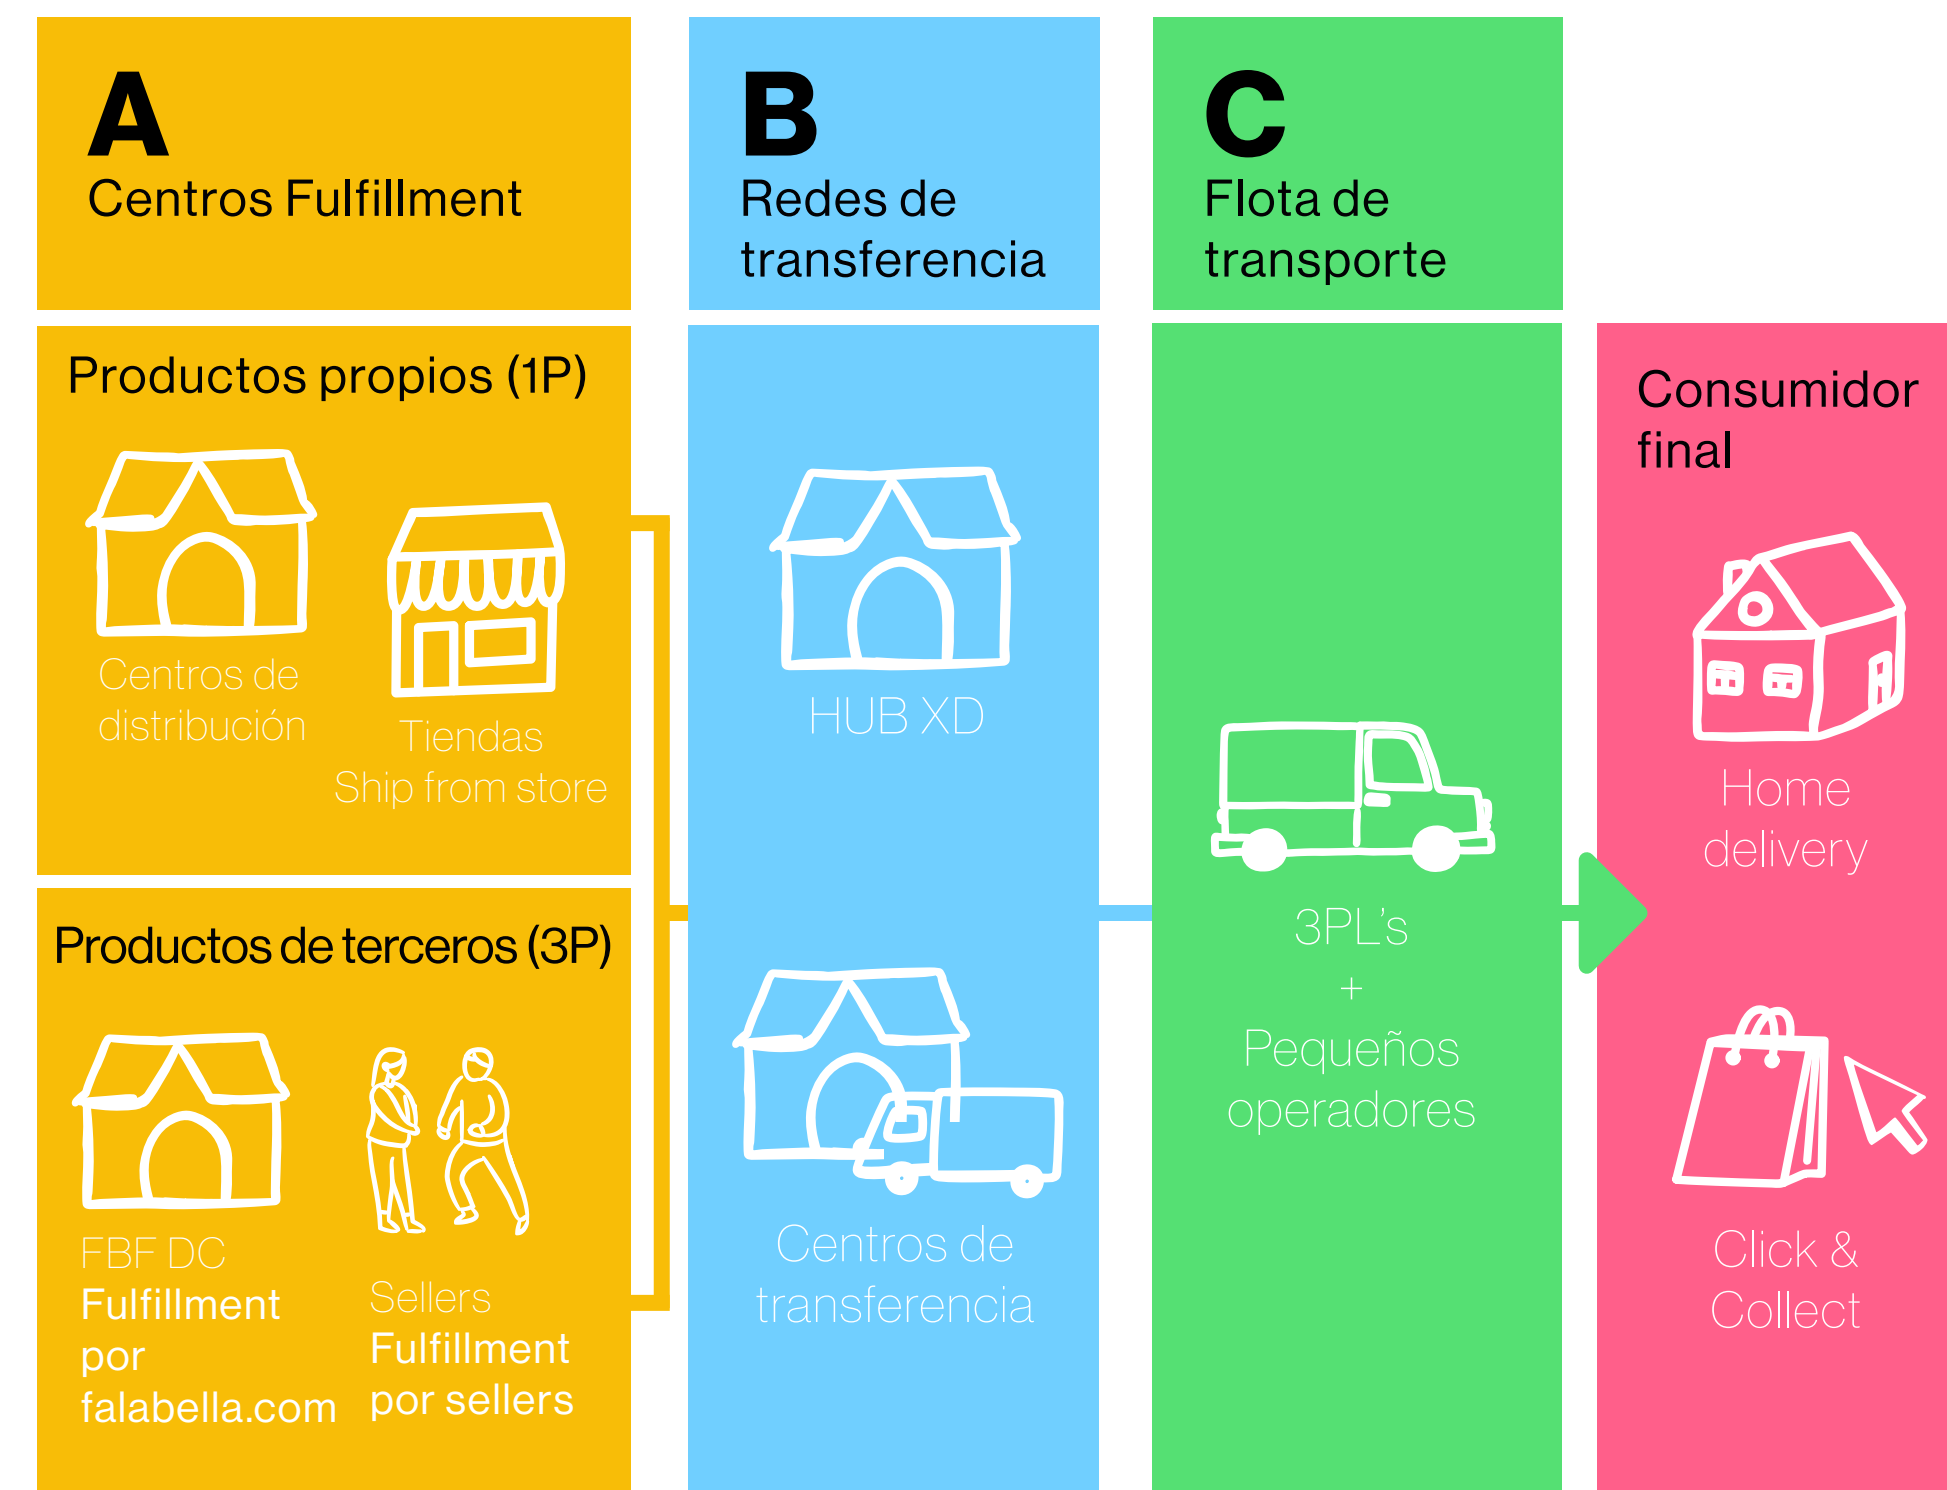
A
Centros Fulfillment

B
Redes de transferencia

C
Flota de transporte

Productos propios (1P)

Centros de distribución

Tiendas
Ship from store

Productos de terceros (3P)

FBF DC
Fulfillment por falabella.com

Sellers
Fulfillment por sellers

HUB XD

Centros de transferencia

3PL's
+
Pequeños operadores

Consumidor final

Home delivery

Click & Collect